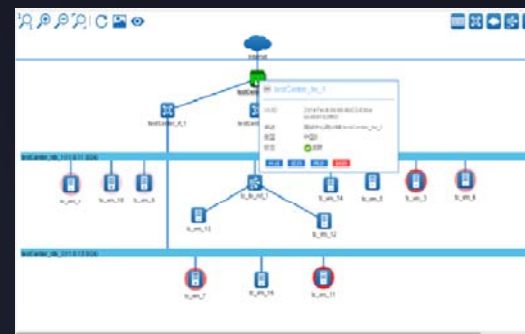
internet

testCenter_fw_1

testCenter_rt_1

testCenter_rtt_1

testCenter_nh_101.0.11.0/24

tc_vm_1

tc_vm_10

tc_vm_6

tc_rt_1

tc_vm_13

tc_vm_14

tc_vm_5

tc_vm_3

tc_vm_8

tc_vm_12

testCenter_nh_101.0.12.0/24

tc_vm_7

tc_vm_16

tc_vm_11

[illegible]